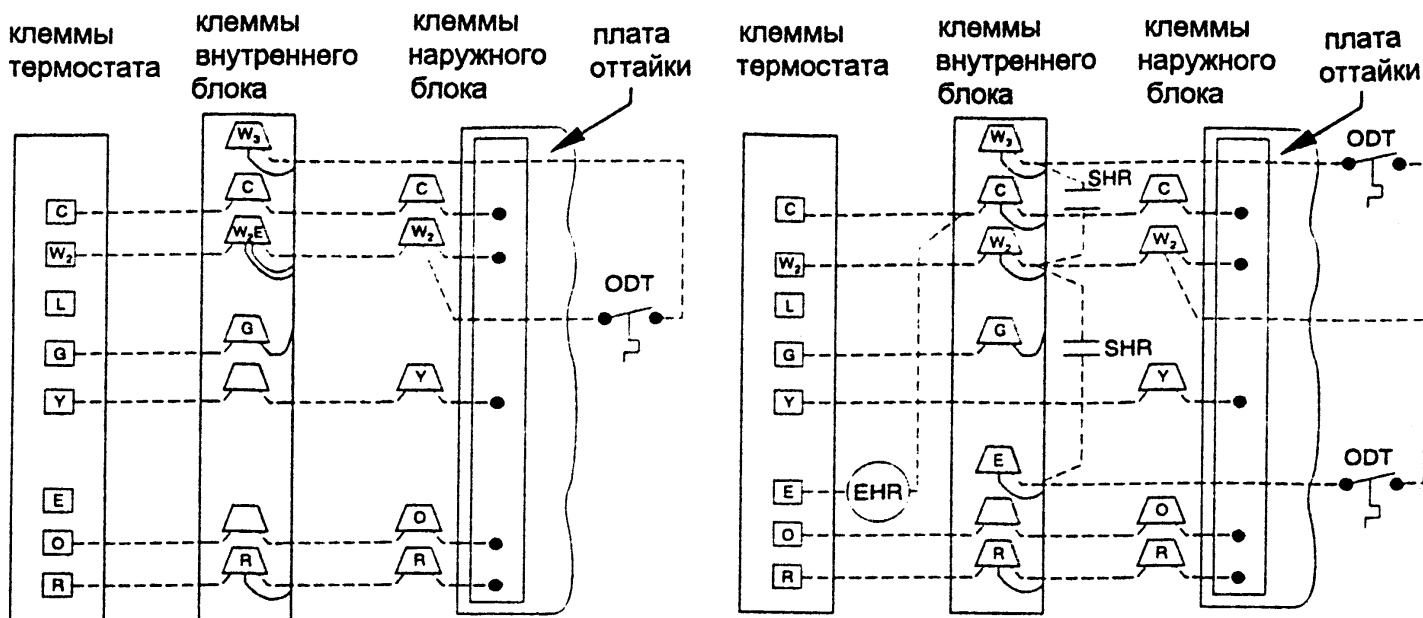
клеммы термостата

клеммы внутреннего блока

клеммы наружного блока

плата оттайки

$W_3$
C
C
$W_2$E
$W_2$
C
$W_2$
L
G
G
Y
Y
E
O
O
R
R
R

ODT

клеммы термостата

клеммы внутреннего блока

клеммы наружного блока

плата оттайки

ODT
$W_3$
SHR
C
C
C
$W_2$
$W_2$
$W_2$
L
G
SHR
G
Y
Y
ODT
E
E
EHR
O
O
R
R
R